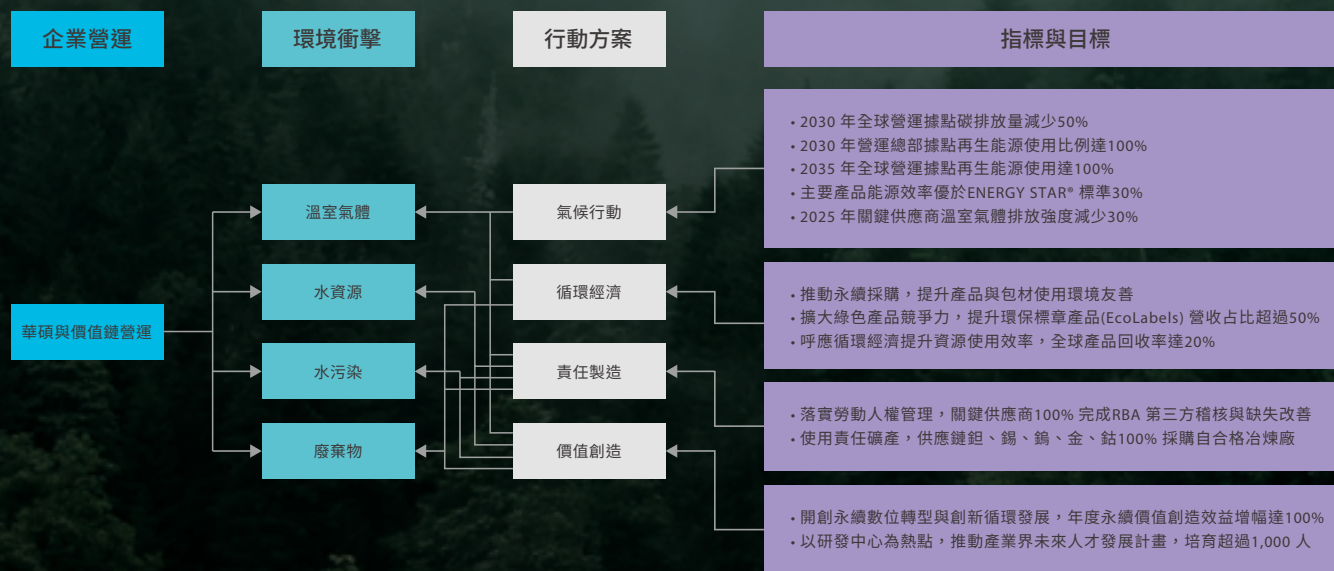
企業營運

環境衝擊

行動方案

指標與目標

華碩與價值鏈營運

溫室氣體

水資源

水污染

廢棄物

氣候行動

循環經濟

責任製造

價值創造

• 2030 年全球營運據點碳排放量減少50%
• 2030 年營運總部據點再生能源使用比例達100%
• 2035 年全球營運據點再生能源使用達100%
• 主要產品能源效率優於ENERGY STAR® 標準30%
• 2025 年關鍵供應商溫室氣體排放強度減少30%

• 推動永續採購，提升產品與包材使用環境友善
• 擴大綠色產品競爭力，提升環保標章產品(EcoLabels) 營收占比超過50%
• 呼應循環經濟提升資源使用效率，全球產品回收率達20%

• 落實勞動人權管理，關鍵供應商100% 完成RBA 第三方稽核與缺失改善
• 使用責任礦產，供應鏈鉭、錫、鎢、金、鈷100% 採購自合格冶煉廠

• 開創永續數位轉型與創新循環發展，年度永續價值創造效益增幅達100%
• 以研發中心為熱點，推動產業界未來人才發展計畫，培育超過1,000 人